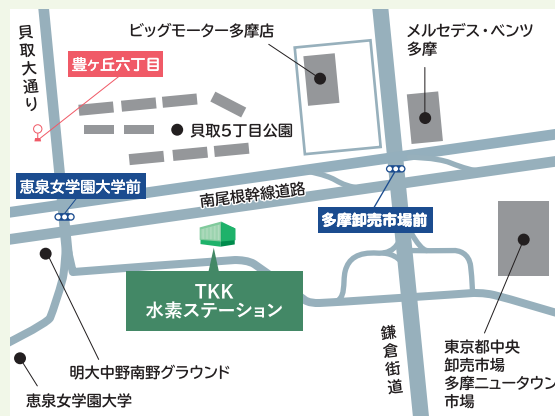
貝取大通り

豊ヶ丘六丁目

ビッグモーター多摩店

メルセデス・ベンツ
多摩

貝取5丁目公園

恵泉女学園大学前

南尾根幹線道路

多摩卸売市場前

TKK
水素ステーション

鎌倉街道

東京都中央
卸売市場
多摩ニュータウン
市場

明大中野南野グラウンド

恵泉女学園大学